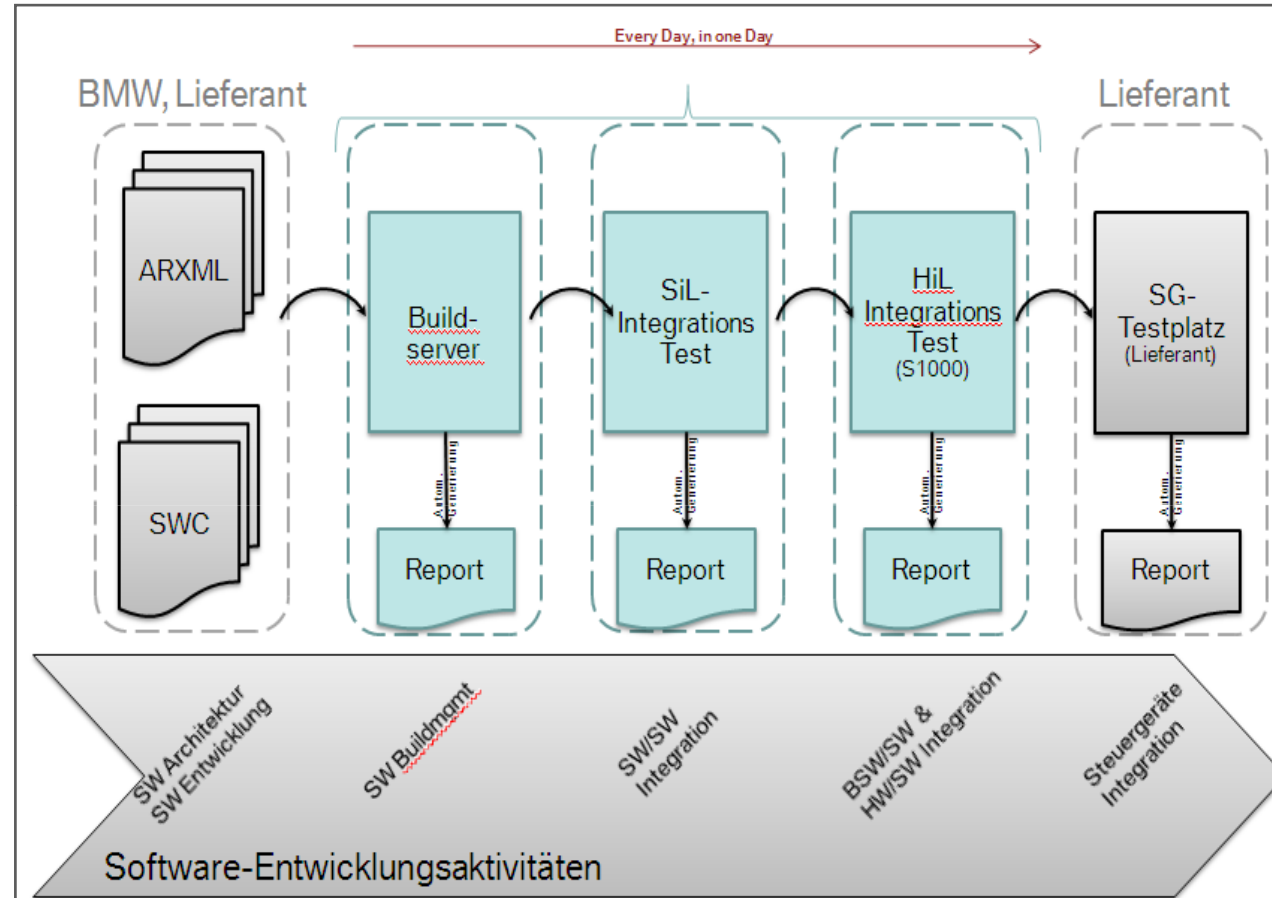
Every Day, in one Day

BMW, Lieferant

Lieferant

ARXML

SWC

Buildserver

Autom. Generierung

Report

SiL-Integrations Test

Autom. Generierung

Report

HiL Integrations Test (S1000)

Autom. Generierung

Report

SG-Testplatz (Lieferant)

Autom. Generierung

Report

SW Architektur SW Entwicklung

SW Buildmgmt

SW/SW Integration

BSW/SW & HW/SW Integration

Steuergeräte Integration

Software-Entwicklungsaktivitäten